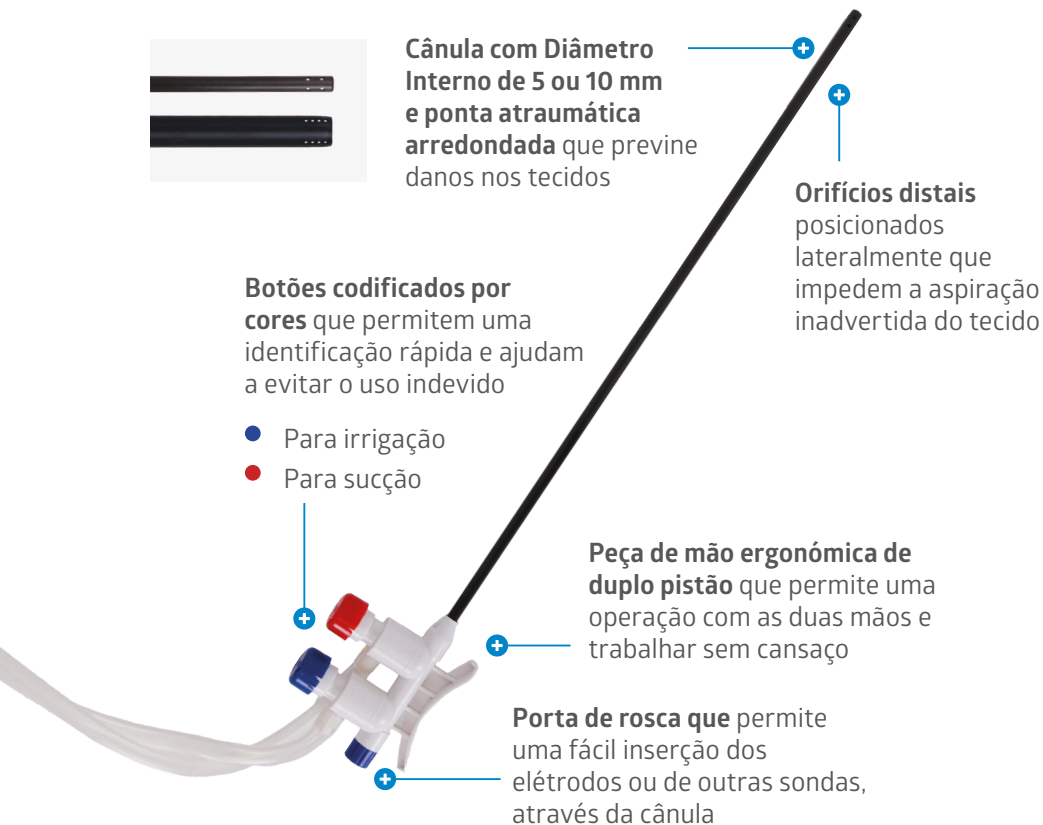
**Cânula com Diâmetro Interno de 5 ou 10 mm e ponta atraumática arredondada** que previne danos nos tecidos

**Orifícios distais** posicionados lateralmente que impedem a aspiração inadvertida do tecido

**Botões codificados por cores** que permitem uma identificação rápida e ajudam a evitar o uso indevido

Para irrigação

Para sucção

**Peça de mão ergonómica de duplo pistão** que permite uma operação com as duas mãos e trabalhar sem cansaço

**Porta de rosca que** permite uma fácil inserção dos elétrodos ou de outras sondas, através da cânula